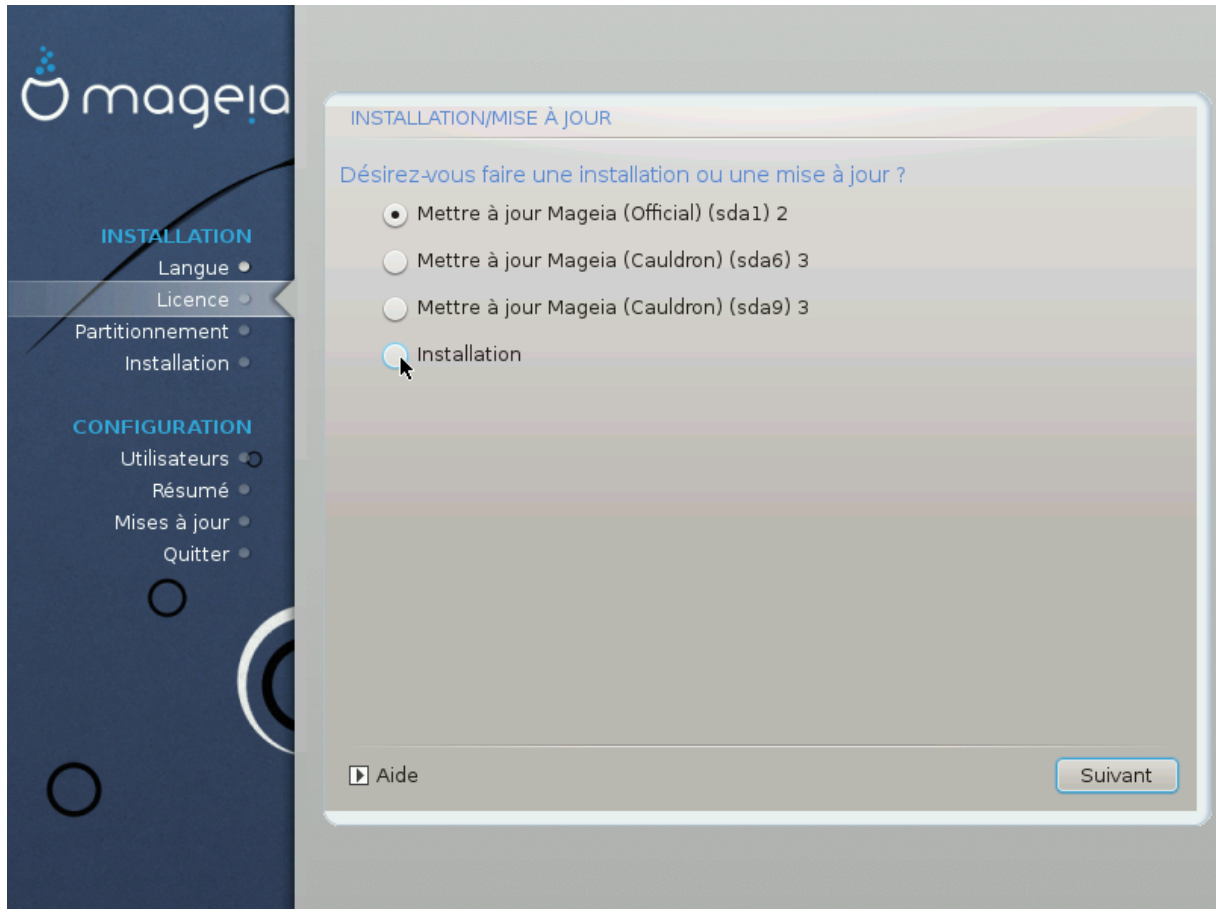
mageia

INSTALLATION
Langue
Licence
Partitionnement
Installation

CONFIGURATION
Utilisateurs
Résumé
Mises à jour
Quitter

INSTALLATION/MISE À JOUR

Désirez-vous faire une installation ou une mise à jour ?

Mettre à jour Mageia (Official) (sda1) 2

Mettre à jour Mageia (Cauldron) (sda6) 3

Mettre à jour Mageia (Cauldron) (sda9) 3

Installation

Aide

Suivant